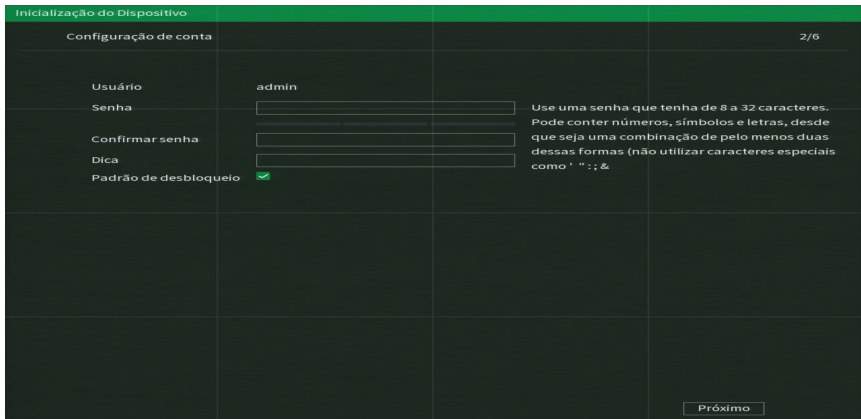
Inicialização do Dispositivo

Configuração de conta

2/6

Usuário admin

Senha

Confirmar senha

Dica

Padrão de desbloqueio

Use uma senha que tenha de 8 a 32 caracteres. Pode conter números, símbolos e letras, desde que seja uma combinação de pelo menos duas dessas formas (não utilizar caracteres especiais como ' " : ; &

Próximo